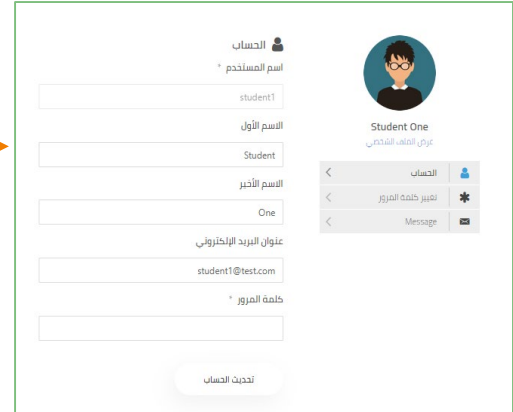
الحساب

اسم المستخدم *

student1

الاسم الأول

Student

الاسم الأخير

One

عنوان البريد الإلكتروني

student1@test.com

كلمة المرور *

تحديث الحساب

Student One

عرض الملف الشخصي

الحساب

تغيير كلمة المرور

Message